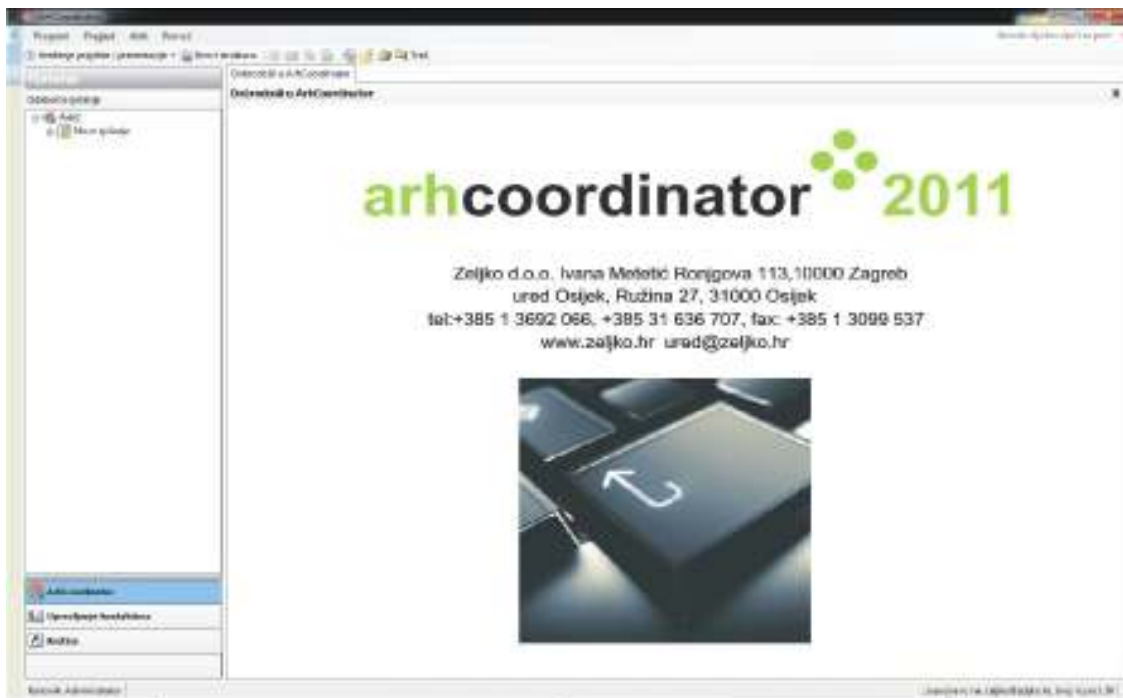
arhcoordinator 2011

Zeljko d.o.o. Ivana Meštrović Ronjgova 113,10000 Zagreb
ured Osijek, Ružina 27, 31000 Osijek
tel:+385 1 3692 066, +385 31 636 707, fax: +385 1 3099 537
www.zeljko.hr ured@zeljko.hr

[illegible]